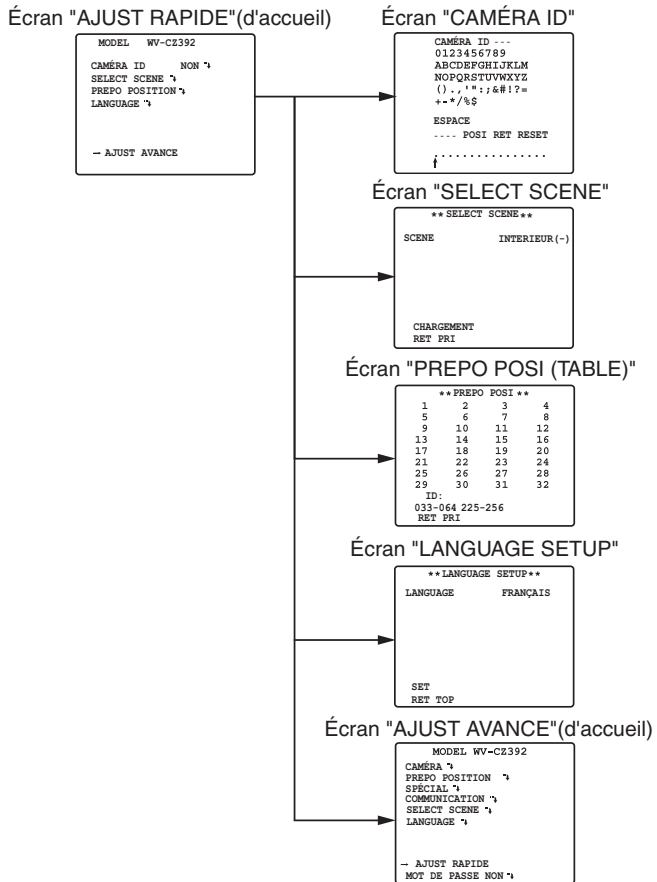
Écran "AJUST RAPIDE"(d'accueil)

MODEL WV-CZ392

CAMÉRA ID NON ↵
SELECT SCENE ↵
PREPO POSITION ↵
LANGUAGE ↵

→ AJUST AVANCE

Écran "CAMÉRA ID"

CAMÉRA ID ---
0123456789
ABCDEFGHIJKLM
NOPQRSTUVWXYZ
().,'":;&#!?=
+-*/%$

ESPACE
---- POSI RET RESET

................

Écran "SELECT SCENE"

** SELECT SCENE **

SCENE INTERIEUR(-)

CHARGEMENT
RET PRI

Écran "PREPO POSI (TABLE)"

** PREPO POSI **

| 1 | 2 | 3 | 4 |
|---|---|---|---|
| 5 | 6 | 7 | 8 |
| 9 | 10 | 11 | 12 |
| 13 | 14 | 15 | 16 |
| 17 | 18 | 19 | 20 |
| 21 | 22 | 23 | 24 |
| 25 | 26 | 27 | 28 |
| 29 | 30 | 31 | 32 |

ID:
033-064 225-256
RET PRI

Écran "LANGUAGE SETUP"

** LANGUAGE SETUP **

LANGUAGE FRANÇAIS

SET
RET TOP

Écran "AJUST AVANCE"(d'accueil)

MODEL WV-CZ392

CAMÉRA ↵
PREPO POSITION ↵
SPÉCIAL ↵
COMMUNICATION ↵
SELECT SCENE ↵
LANGUAGE ↵

→ AJUST RAPIDE
MOT DE PASSE NON ↵